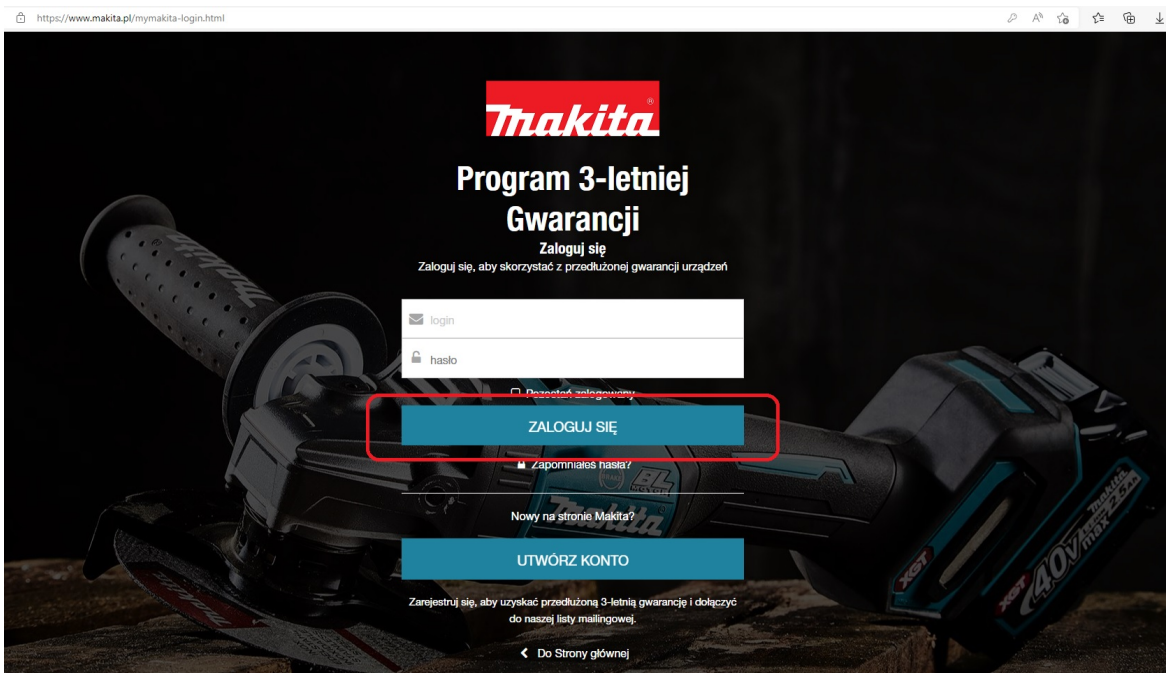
https://www.makita.pl/mymakita-login.html

makita

Program 3-letniej Gwarancji

Zaloguj się

Zaloguj się, aby skorzystać z przedłużonej gwarancji urządzeń

login

hasło

Pozostań zalogowany

ZALOGUJ SIĘ

Zapomniałeś hasła?

Nowy na stronie Makita?

UTWÓRZ KONTO

Zarejestruj się, aby uzyskać przedłużoną 3-letnią gwarancję i dołączyć do naszej listy mailingowej.

Do Strony głównej

XGT 40V max